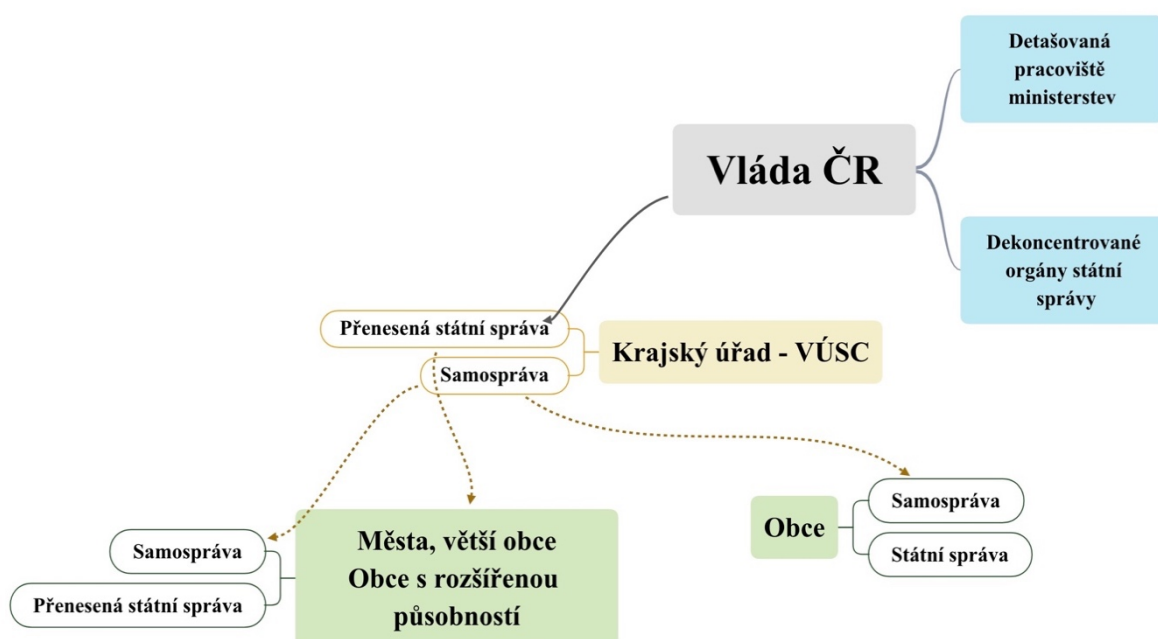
Detašovaná pracoviště ministerstev

Vláda ČR

Dekoncentrované orgány státní správy

Přenesená státní správa

Samospráva

Krajský úřad - VÚSC

Samospráva

Přenesená státní správa

Města, větší obce
Obce s rozšířenou působností

Obce

Samospráva

Státní správa